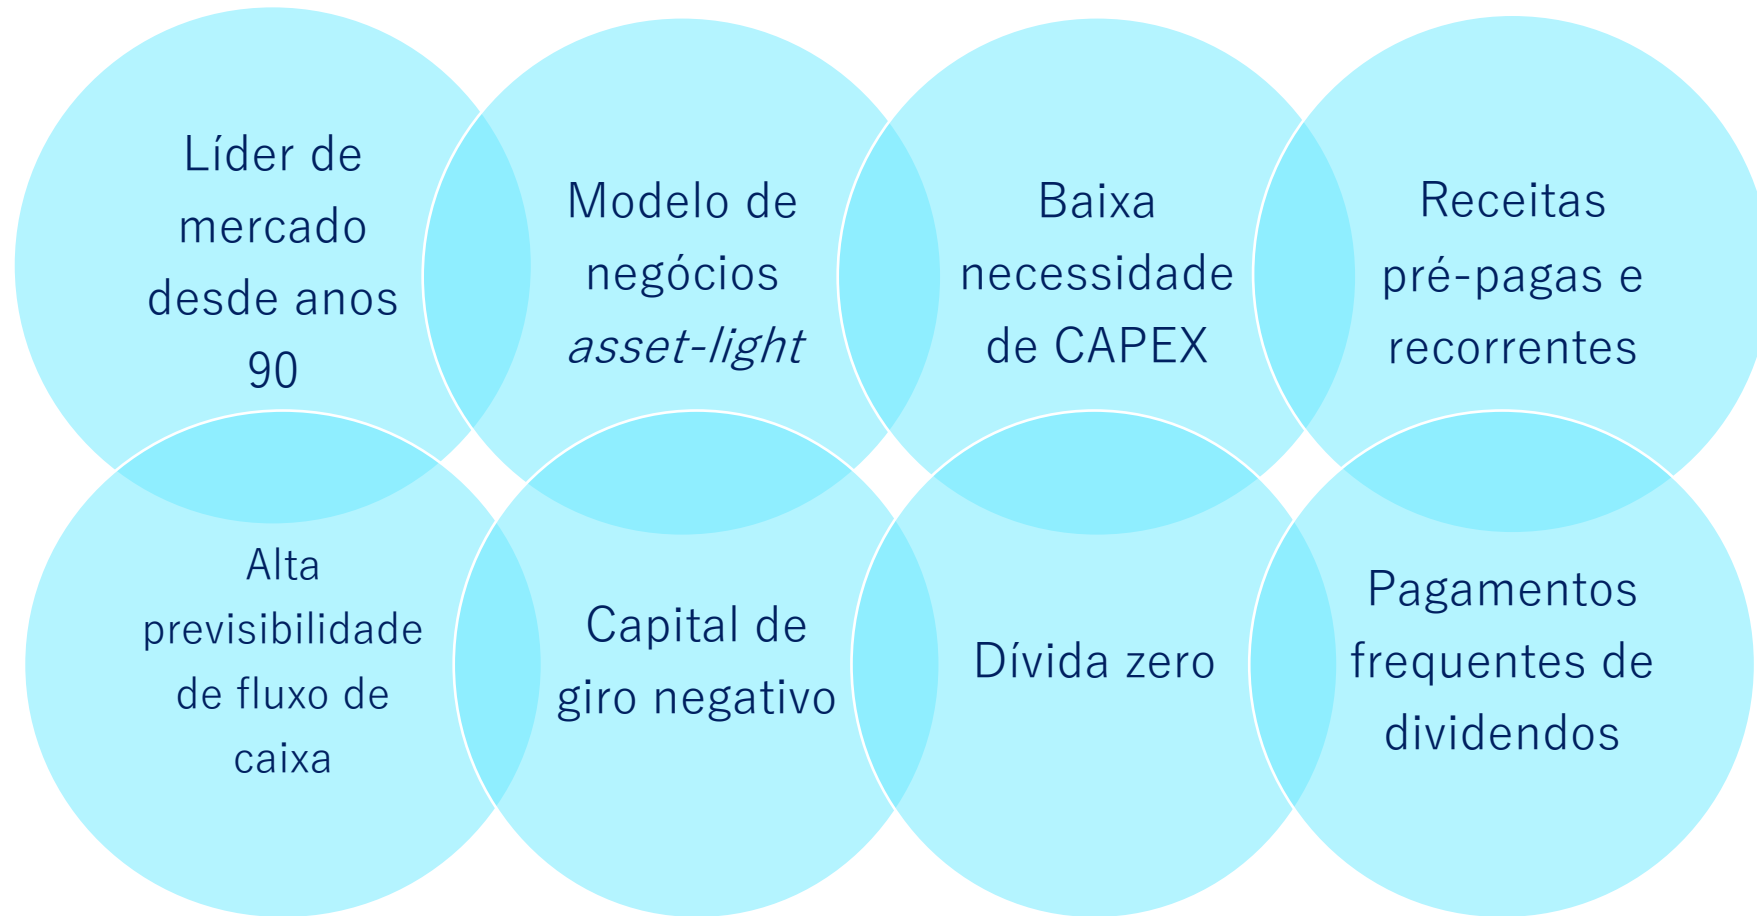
Líder de mercado desde anos 90

Modelo de negócios *asset-light*

Baixa necessidade de CAPEX

Receitas pré-pagas e recorrentes

Alta previsibilidade de fluxo de caixa

Capital de giro negativo

Dívida zero

Pagamentos frequentes de dividendos